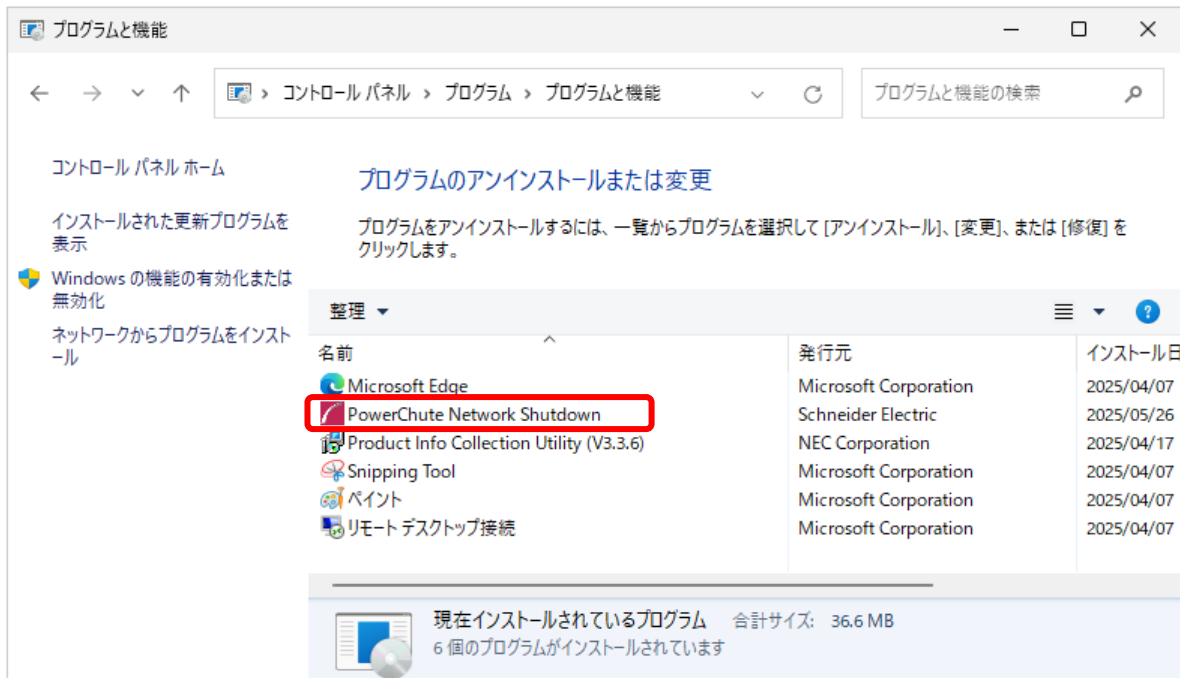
プログラムと機能

コントロール パネル > プログラム > プログラムと機能

プログラムと機能の検索

コントロール パネル ホーム

インストールされた更新プログラムを表示

Windows の機能の有効化または無効化

ネットワークからプログラムをインストール

プログラムのアンインストールまたは変更

プログラムをアンインストールするには、一覧からプログラムを選択して [アンインストール]、[変更]、または [修復] をクリックします。

整理 ▾

| 名前 | 発行元 | インストール日 |
|---|---|---|
| Microsoft Edge | Microsoft Corporation | 2025/04/07 |
| PowerChute Network Shutdown | Schneider Electric | 2025/05/26 |
| Product Info Collection Utility (V3.3.6) | NEC Corporation | 2025/04/17 |
| Snipping Tool | Microsoft Corporation | 2025/04/07 |
| ペイント | Microsoft Corporation | 2025/04/07 |
| リモート デスクトップ接続 | Microsoft Corporation | 2025/04/07 |

現在インストールされているプログラム 合計サイズ: 36.6 MB
6 個のプログラムがインストールされています